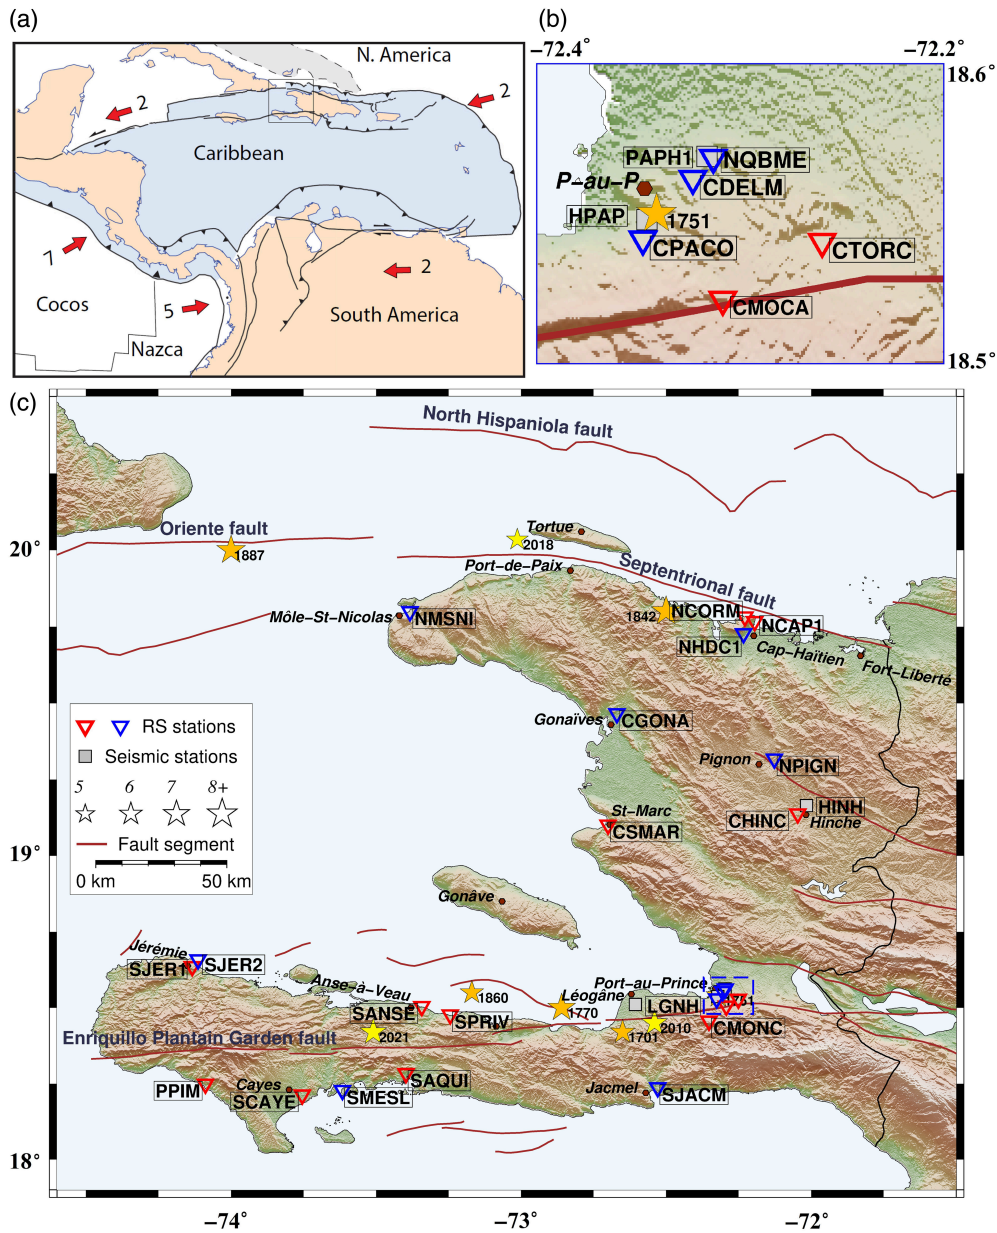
(a)

N. America

2

2

Caribbean

7

Cocos

5

2

South America

Nazca

(b)

−72.4°

−72.2°

18.6°

PAPH1

NQBME

P-au-P

CDELM

HPAP

1751

CPACO

CTORC

CMOCA

18.5°

(c)

North Hispaniola fault

Oriente fault

20°

1887

Tortue

2018

Port-de-Paix

Septentrional fault

Môle-St-Nicolas

NMSNI

1842

NCORM

NCAP1

NHDC1

Cap-Haïtien

Fort-Liberté

RS stations

Seismic stations

5 6 7 8+

Fault segment

0 km 50 km

Gonaïves

CGONA

Pignon

NPIGN

HINH

CHINC

Hinche

St-Marc

CSMAR

19°

Gonâve

Jérémie

SJER1

SJER2

Anse-à-Veau

1860

Port-au-Prince

Léogâne

LGNH

SANSE

1770

SPRIV

Enriquillo Plantain Garden fault

2021

1701

2010

CMONC

PPIM

Cayes

SCAYE

SMESL

SAQUI

Jacmel

SJACM

18°

−74°

−73°

−72°